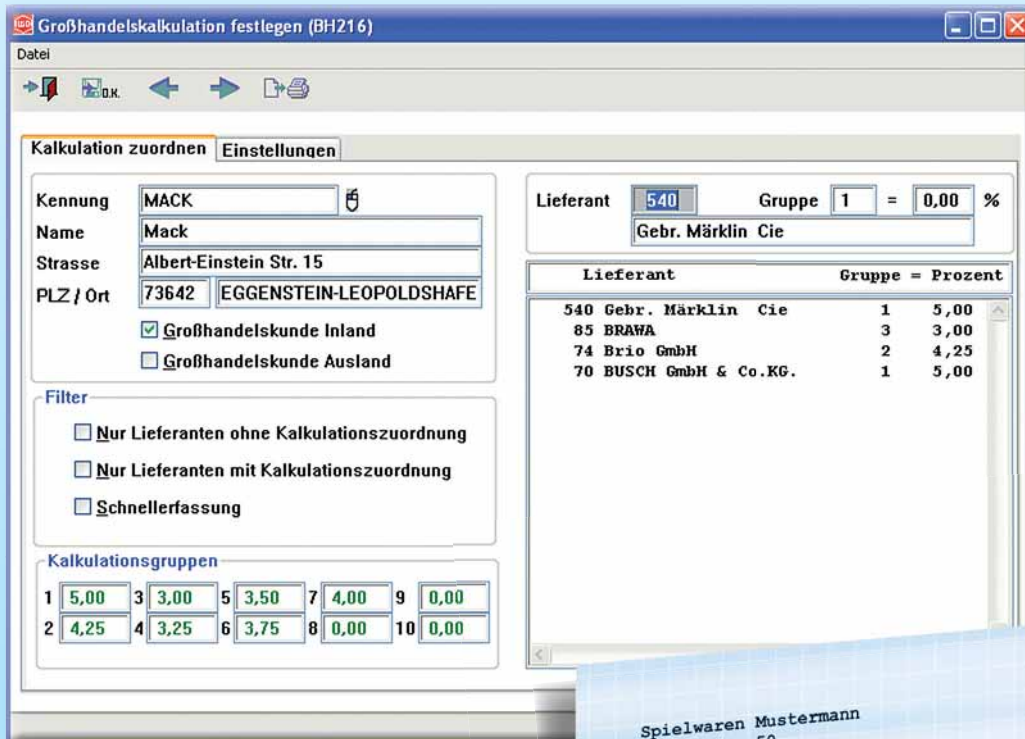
Großhandelskalkulation festlegen (BH216)

Datei

O.K.

Kalkulation zuordnen | Einstellungen

Kennung MACK
Name Mack
Strasse Albert-Einstein Str. 15
PLZ / Ort 73642 EGGENSTEIN-LEOPOLDSHAFE

Großhandelskunde Inland
Großhandelskunde Ausland

Filter
Nur Lieferanten ohne Kalkulationszuordnung
Nur Lieferanten mit Kalkulationszuordnung
Schnellerfassung

Kalkulationsgruppen
1 5,00 3 3,00 5 3,50 7 4,00 9 0,00
2 4,25 4 3,25 6 3,75 8 0,00 10 0,00

Lieferant 540 Gruppe 1 = 0,00 %
Gebr. Märklin Cie

| Lieferant | Gruppe | = Prozent |
|---|---|---|
| 540 Gebr. Märklin Cie | 1 | 5,00 |
| 85 BRAWA | 3 | 3,00 |
| 74 Brio GmbH | 2 | 4,25 |
| 70 BUSCH GmbH & Co.KG. | 1 | 5,00 |

Spielwaren Mustermann
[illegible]